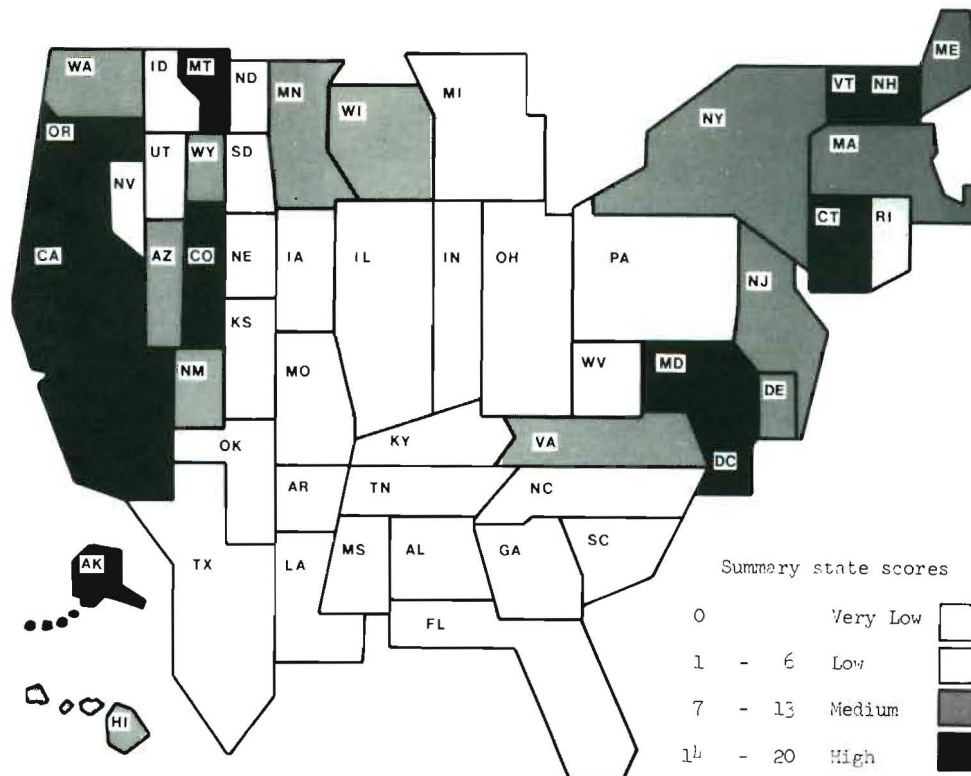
WA ID MT ND MN WI MI ME VT NH NY MA OR UT WY SD CT RI NV CA AZ CO NE IA IL IN OH PA NJ KS NM MO WV MD DE KY VA OK DC AR TN NC AK TX LA MS AL GA SC FL HI

Summary state scores

| | | |
|---|---|---|
| 0 | Very Low | |
| 1 - 6 | Low | |
| 7 - 13 | Medium | |
| 14 - 20 | High | |